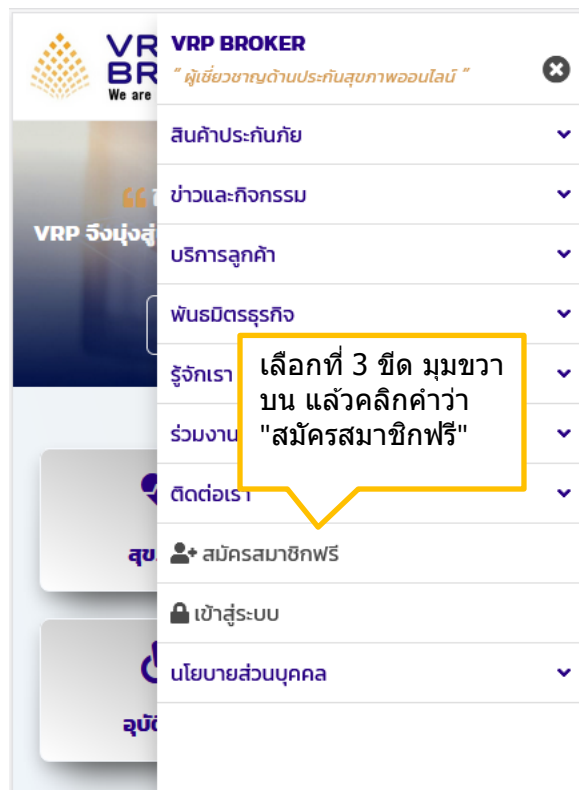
VR
BR
We are

VRP จึงมุ่งสู่

สุข

อุบัติ

VRP BROKER
" ผู้เชี่ยวชาญด้านประกันสุขภาพออนไลน์ "

สินค้าประกันภัย

ข่าวและกิจกรรม

บริการลูกค้า

พันธมิตรธุรกิจ

รู้จักเรา

ร่วมงาน

ติดต่อเรา

เลือกที่ 3 ขีด มุมขวาบน แล้วคลิกคำว่า "สมัครสมาชิกฟรี"

สมัครสมาชิกฟรี

เข้าสู่ระบบ

นโยบายส่วนบุคคล